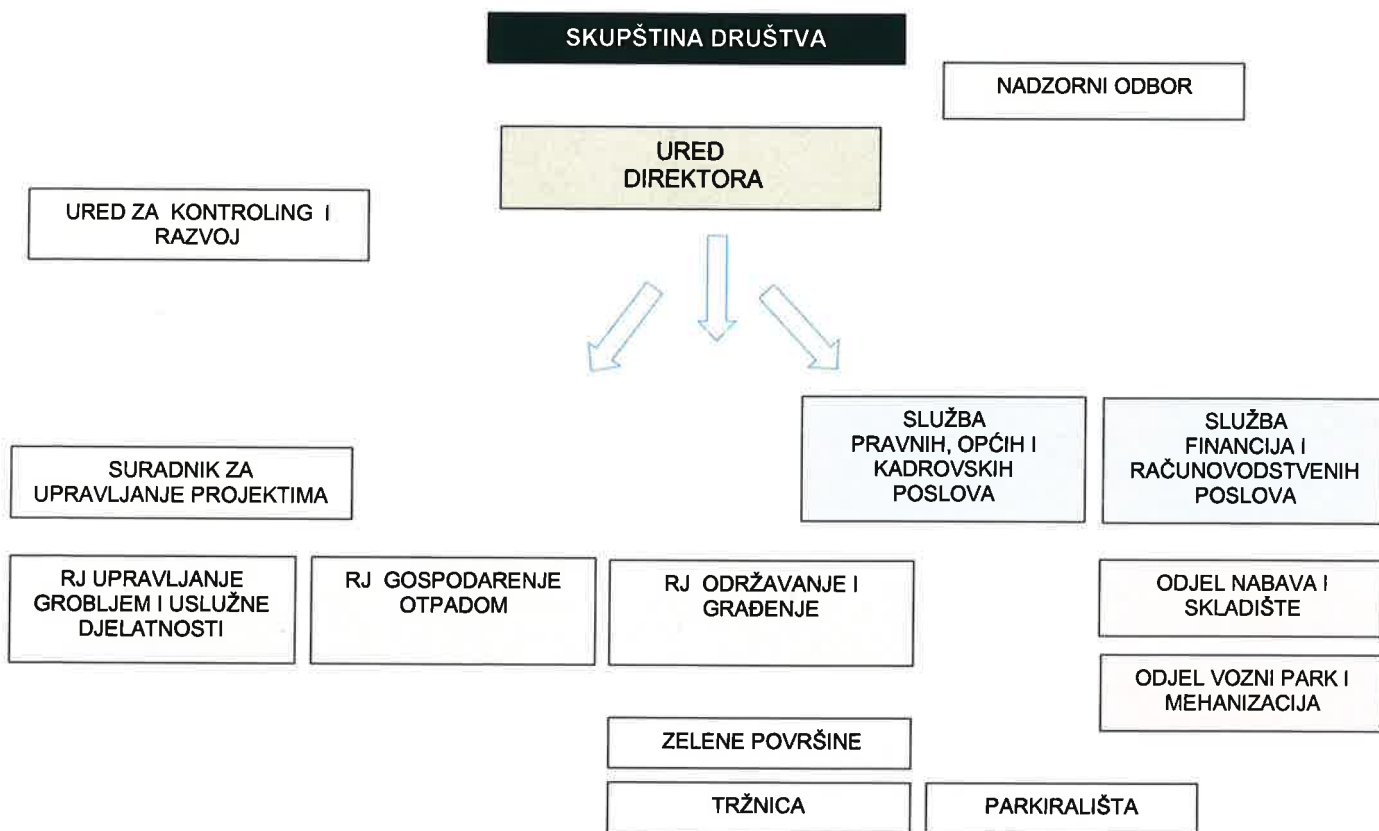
SKUPŠTINA DRUŠTVA

NADZORNI ODBOR

URED DIREKTORA

URED ZA KONTROLING I RAZVOJ

SLUŽBA PRAVNIH, OPĆIH I KADROVSKIH POSLOVA

SLUŽBA FINANCIJA I RAČUNOVODSTVENIH POSLOVA

SURADNIK ZA UPRAVLJANJE PROJEKTIMA

RJ UPRAVLJANJE GROBLJEM I USLUŽNE DJELATNOSTI

RJ GOSPODARENJE OTPADOM

RJ ODRŽAVANJE I GRAĐENJE

ODJEL NABAVA I SKLADIŠTE

ODJEL VOZNI PARK I MEHANIZACIJA

ZELENE POVRŠINE

TRŽNICA

PARKIRALIŠTA